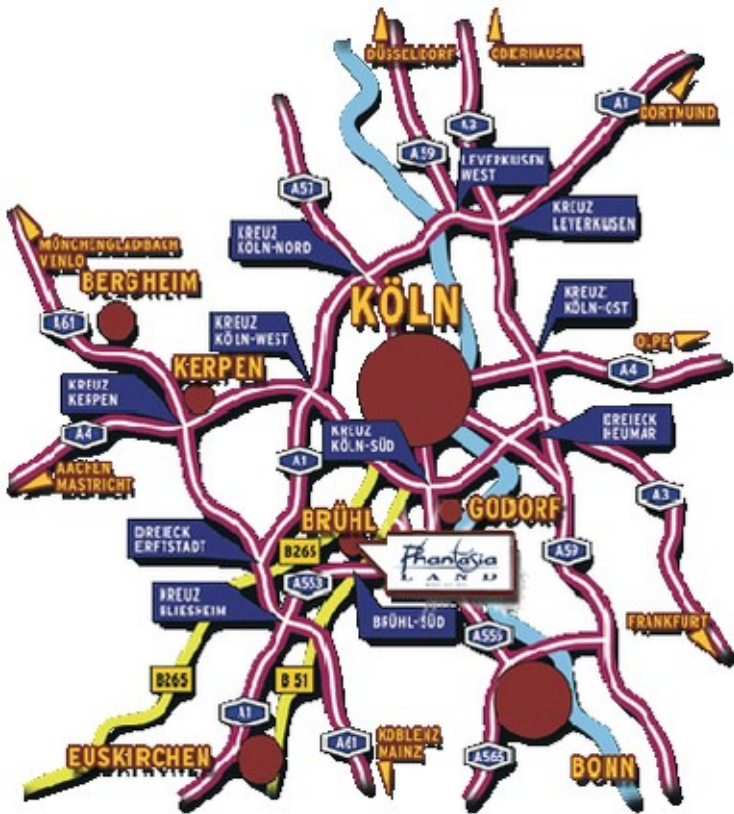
DÜSSELDORF
OBERHAUSEN
A1
DORTMUND
A3
A59
LEVERKUSEN WEST
A57
KREUZ LEVERKUSEN
KREUZ KÖLN-NORD
MÖNCHENGLADBACH VENLO
BERGHEIM
KÖLN
KREUZ KÖLN-OST
A61
KREUZ KÖLN-WEST
OLPE
KERPEN
A4
KREUZ KERPEN
A4
DREIECK HEUMAR
KREUZ KÖLN-SÜD
AACHEN MASTRICHT
A1
A3
GODORF
BRÜHL
DREIECK ERFSTADT
B265
Phantasia LAND
A59
A553
KREUZ BLIESHEIM
BRÜHL-SÜD
A555
FRANKFURT
B265
B 51
A1
A61
KOBLENZ MAINZ
A565
EUSKIRCHEN
BONN